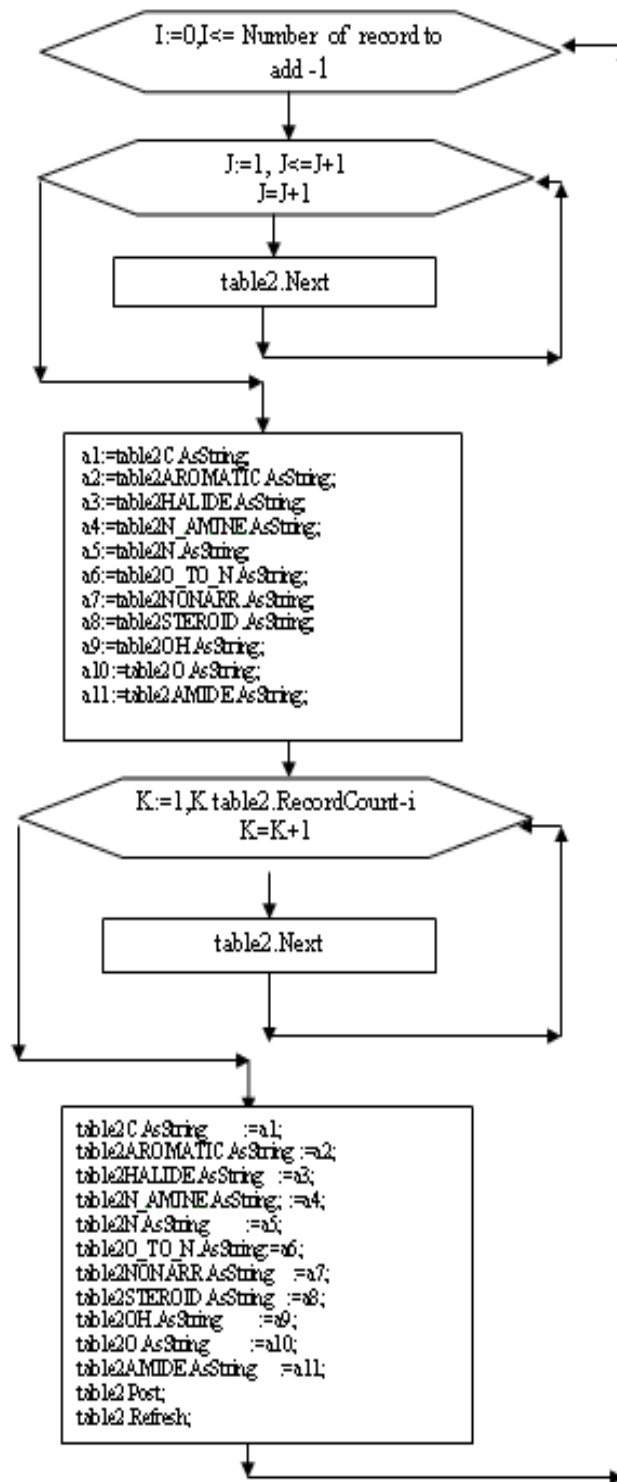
I:=0,I<= Number of record to add -1

J:=1, J<=J+1
J=J+1

table2.Next

a1:=table2C.AsString;
a2:=table2AROMATIC.AsString;
a3:=table2HALIDE.AsString;
a4:=table2N_AMINE.AsString;
a5:=table2N.AsString;
a6:=table2O_TO_N.AsString;
a7:=table2NONARR.AsString;
a8:=table2STEROID.AsString;
a9:=table2OH.AsString;
a10:=table2O.AsString;
a11:=table2AMIDE.AsString;

K:=1,K table2.RecordCount-i
K=K+1

table2.Next

table2C.AsString :=a1;
table2AROMATIC.AsString :=a2;
table2HALIDE.AsString :=a3;
table2N_AMINE.AsString; :=a4;
table2N.AsString :=a5;
table2O_TO_N.AsString:=a6;
table2NONARR.AsString :=a7;
table2STEROID.AsString :=a8;
table2OH.AsString :=a9;
table2O.AsString :=a10;
table2AMIDE.AsString :=a11;
table2.Post;
table2.Refresh;